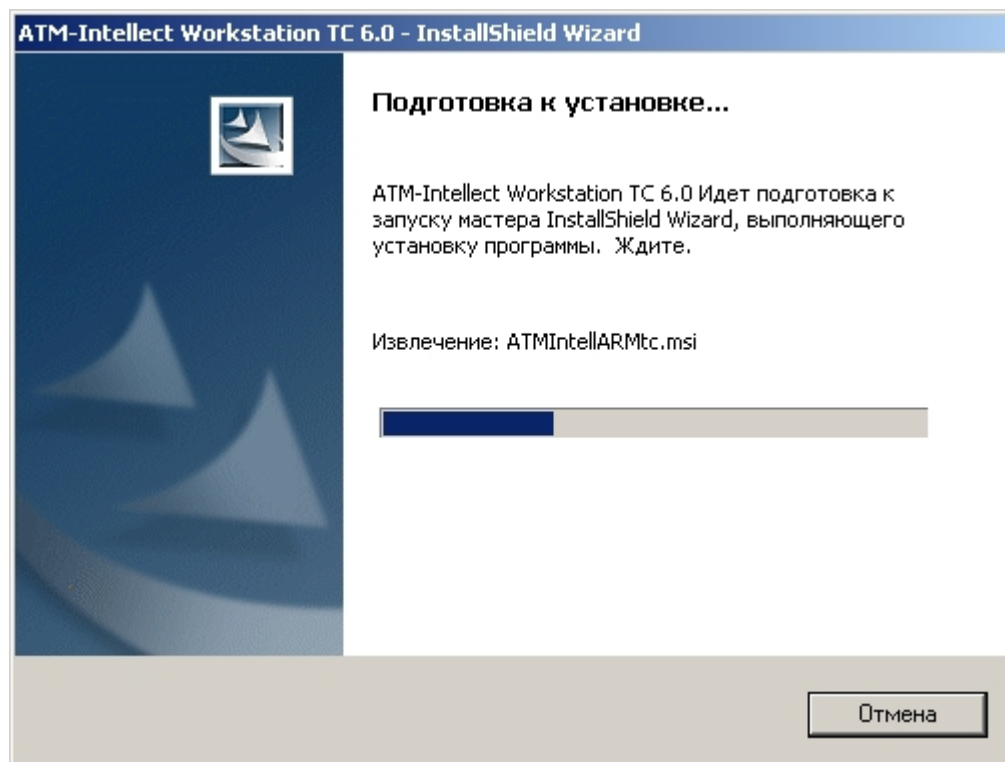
ATM-Intellect Workstation TC 6.0 - InstallShield Wizard

Подготовка к установке...

ATM-Intellect Workstation TC 6.0 Идет подготовка к запуску мастера InstallShield Wizard, выполняющего установку программы.  Ждите.

Извлечение: ATMIntellARMtc.msi

Отмена